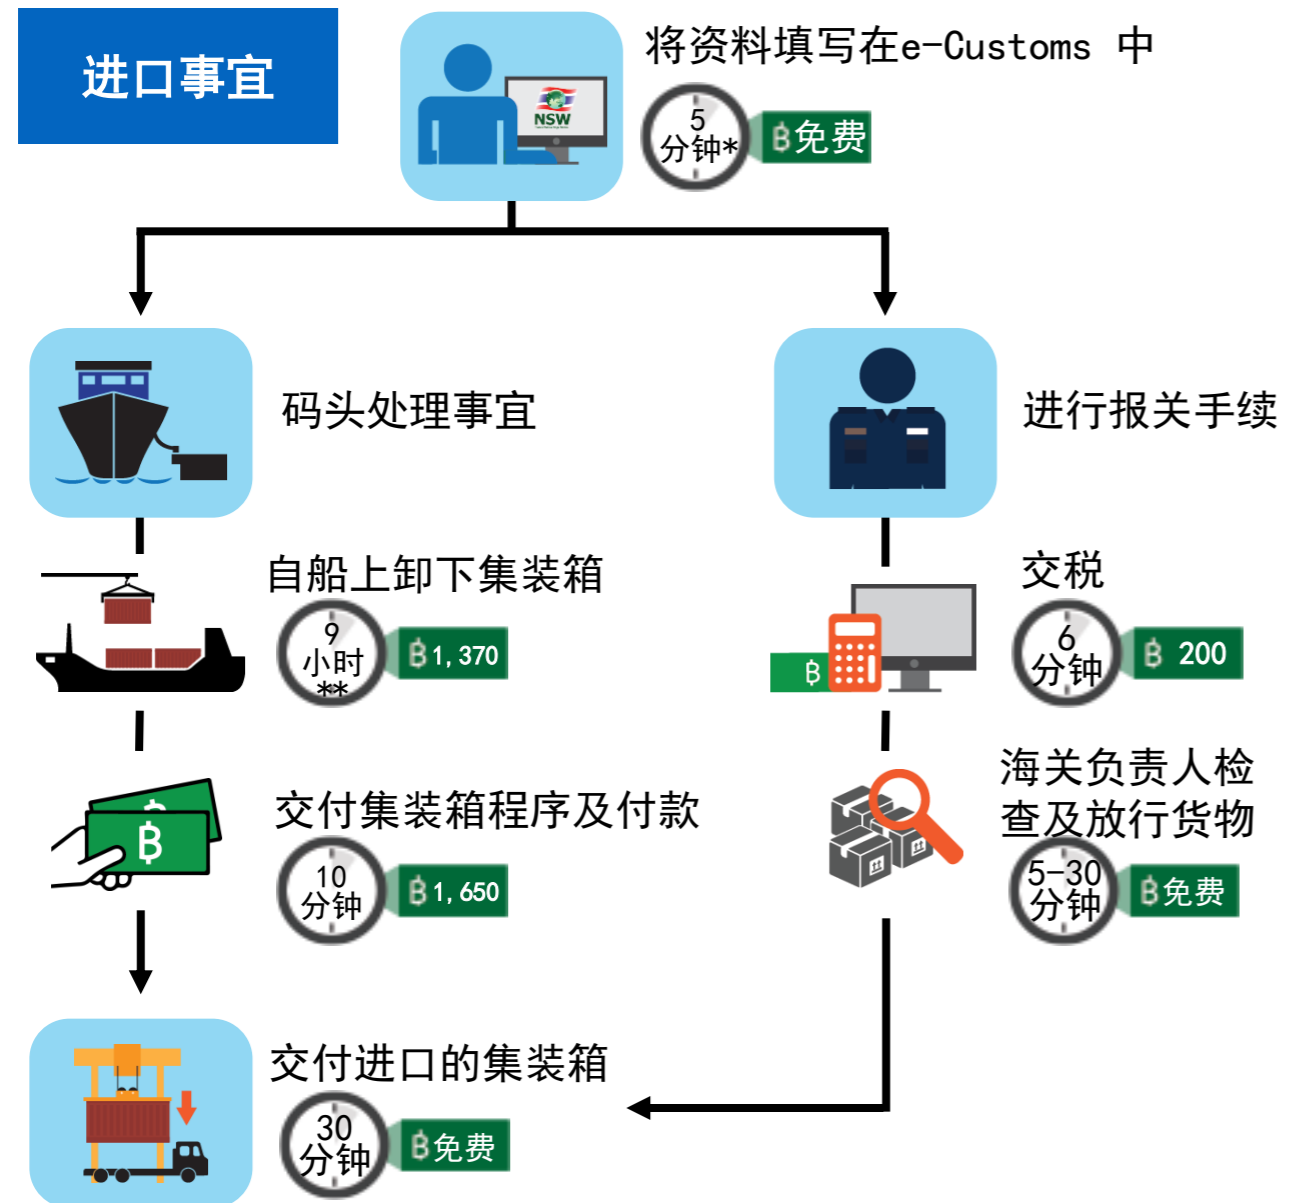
进口事宜

NSW

将资料填写在e-Customs 中

5 分钟*

฿免费

码头处理事宜

进行报关手续

自船上卸下集装箱

9 小时 **

฿1,370

交税

6 分钟

฿ 200

฿

交付集装箱程序及付款

10 分钟

฿1,650

฿

海关负责人检查及放行货物

5-30 分钟

฿免费

交付进口的集装箱

30 分钟

฿免费